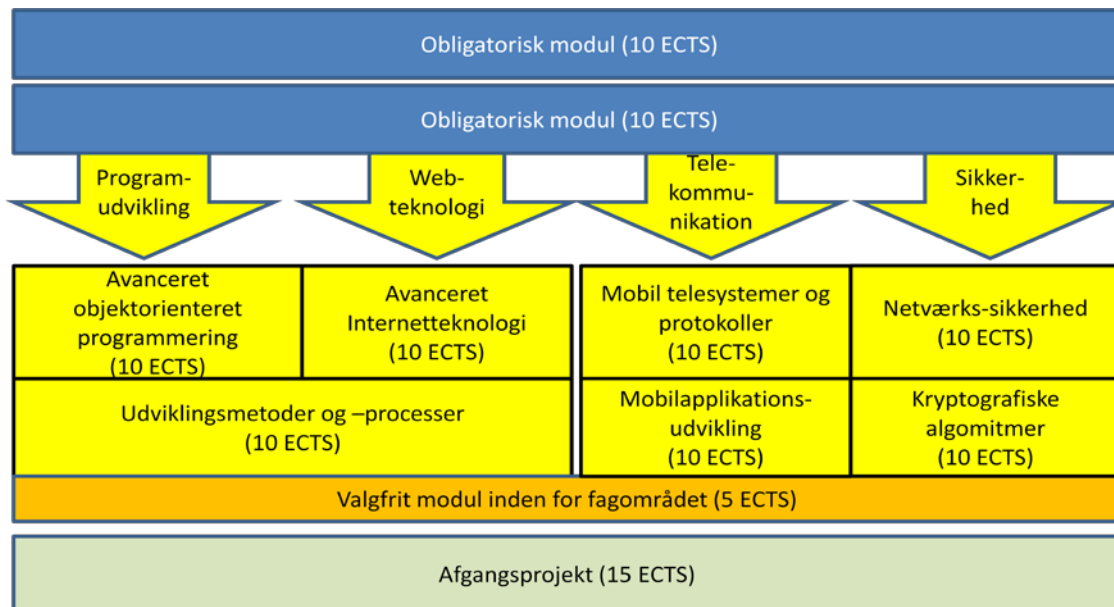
Obligatorisk modul (10 ECTS)

Obligatorisk modul (10 ECTS)

Programudvikling

Webteknologi

Telekommunikation

Sikkerhed

Avanceret objektorienteret programmering (10 ECTS)

Avanceret Internetteknologi (10 ECTS)

Mobil telesystemer og protokoller (10 ECTS)

Netværks-sikkerhed (10 ECTS)

Udviklingsmetoder og –processer (10 ECTS)

Mobilapplikationsudvikling (10 ECTS)

Kryptografiske algomitmer (10 ECTS)

Valgfrit modul inden for fagområdet (5 ECTS)

Afgangsprojekt (15 ECTS)